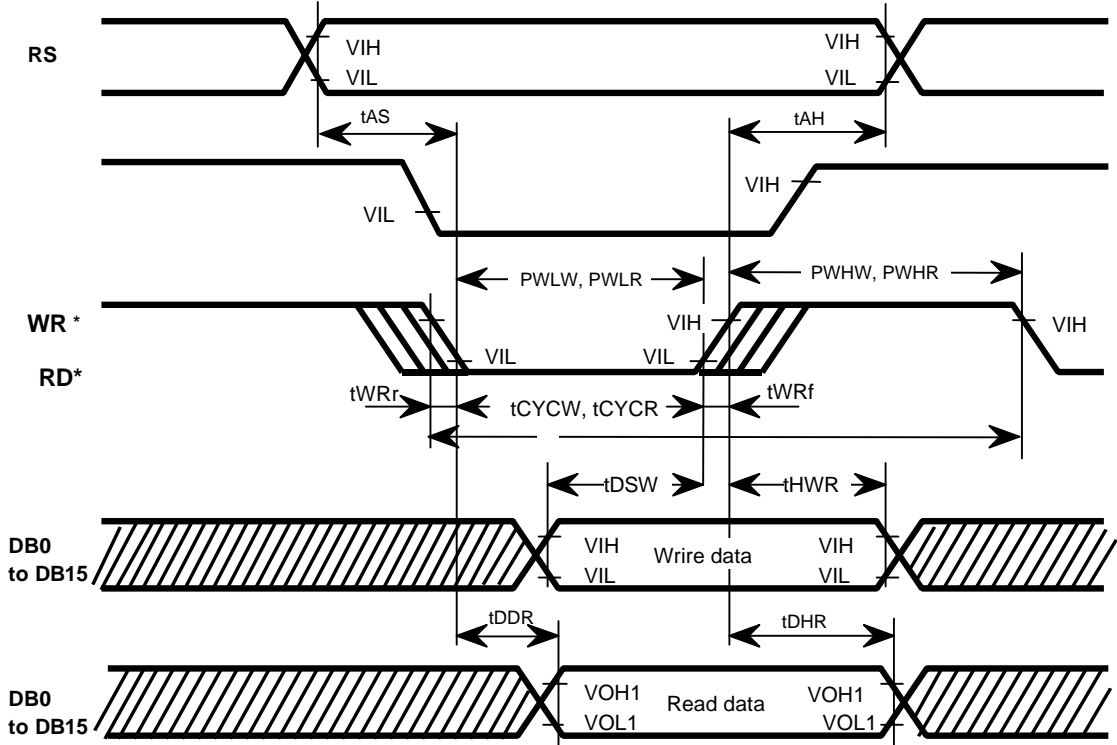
RS

VIH
VIL
VIH
VIL

tAS
tAH

VIH
VIL

PWLW, PWLR
PWHW, PWHR

WR *
RD*

VIH
VIL
VIL
VIH
VIH

tWRr
tCYCW, tCYCR
tWRf

tDSW
tHWR

DB0
to DB15

VIH
VIL
Wrire data
VIH
VIL

tDDR
tDHR

DB0
to DB15

VOH1
VOL1
Read data
VOH1
VOL1